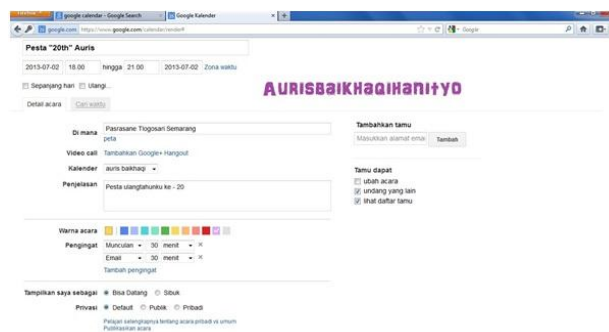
Firefox
google calendar - Google Search
Google Kalender
google.com https://www.google.com/calendar/render#
Google

Pesta "20th" Auris

2013-07-02 18.00 hingga 21.00 2013-07-02 Zona waktu

AurisBaikhaqiHanityo

Sepanjang hari Ulangi...

Detail acara Cari waktu

Di mana Pasrasane Tlogosari Semarang
peta

Video call Tambahkan Google+ Hangout

Kalender auris bakhaqi

Penjelasan Pesta ulangtahunku ke - 20

Warna acara

Pengingat Munculan 30 menit ×
Email 30 menit ×
Tambah pengingat

Tampilkan saya sebagai Bisa Datang Sibuk

Privasi Default Publik Pribadi

Pelajari selengkapnya tentang acara pribadi vs umum
Publikasikan acara

Tambahkan tamu
Masukkan alamat emai Tambah

Tamu dapat
ubah acara
undang yang lain
lihat daftar tamu